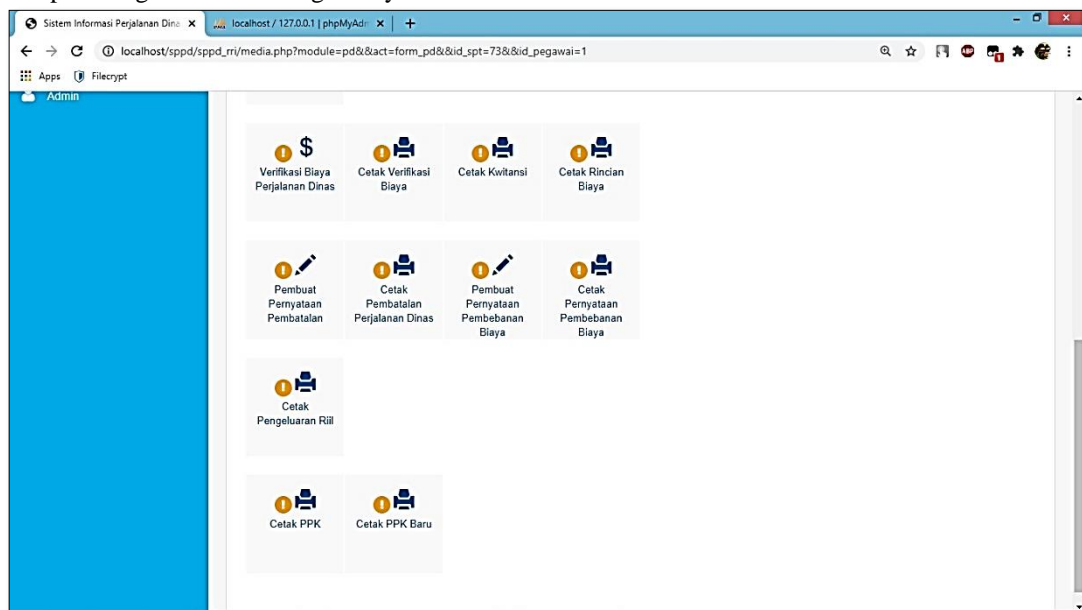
Sistem Informasi Perjalanan Dina ×
localhost / 127.0.0.1 | phpMyAdr ×
+

localhost/sppd/sppd_rri/media.php?module=pd&&act=form_pd&&id_spt=73&&id_pegawai=1

Apps Filecrypt

Admin

Verifikasi Biaya Perjalanan Dinas

Cetak Verifikasi Biaya

Cetak Kwitansi

Cetak Rincian Biaya

Pembuat Pernyataan Pembatalan

Cetak Pembatalan Perjalanan Dinas

Pembuat Pernyataan Pembebanan Biaya

Cetak Pernyataan Pembebanan Biaya

Cetak Pengeluaran Riil

Cetak PPK

Cetak PPK Baru